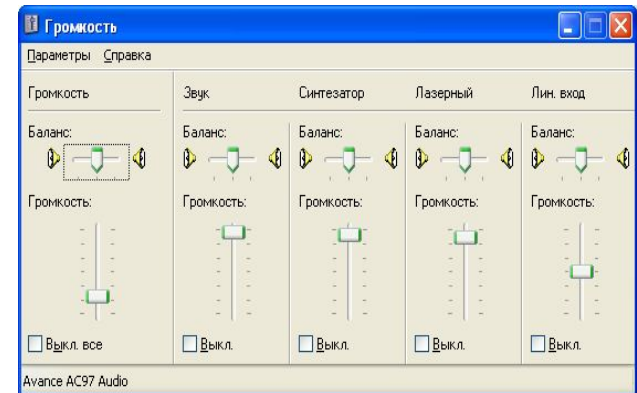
Громкость

Параметры Справка

Громкость
Баланс:
Громкость:
Выкл. все

Звук
Баланс:
Громкость:
Выкл.

Синтезатор
Баланс:
Громкость:
Выкл.

Лазерный
Баланс:
Громкость:
Выкл.

Лин. вход
Баланс:
Громкость:
Выкл.

Avance AC97 Audio